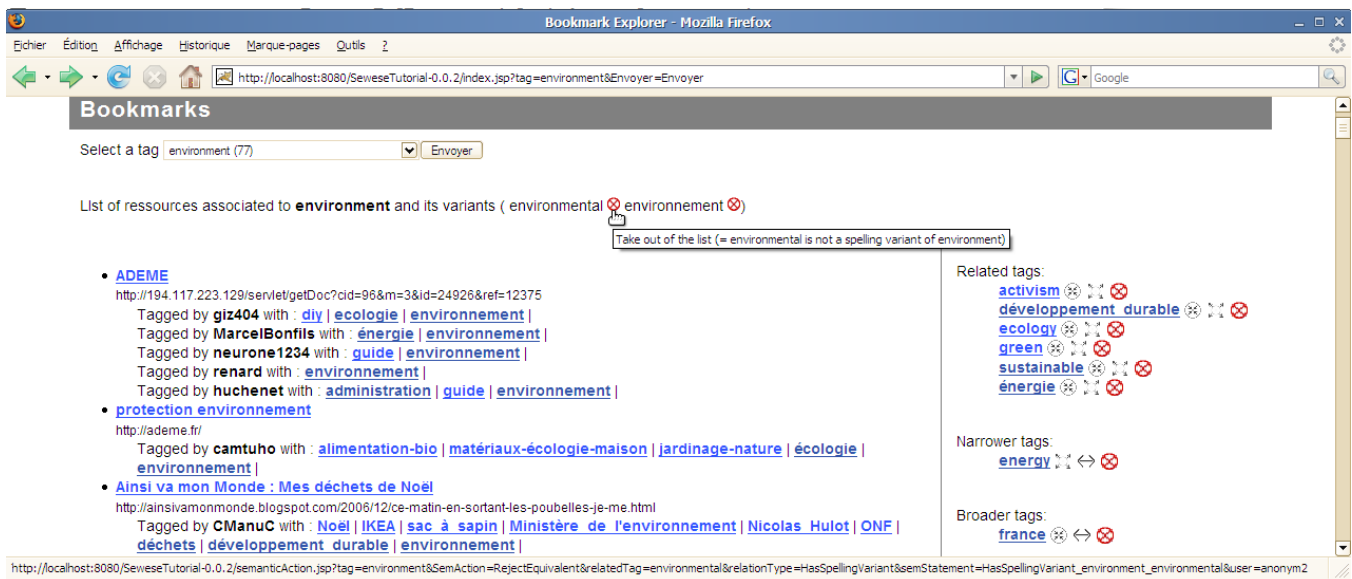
Bookmark Explorer - Mozilla Firefox

Fichier Édition Affichage Historique Marque-pages Outils ?

http://localhost:8080/SeweseTutorial-0.0.2/index.jsp?tag=environment&Envoyer=Envoyer

Google

Bookmarks

Select a tag environment (77) Envoyer

List of ressources associated to environment and its variants ( environmental environnement )

Take out of the list (= environmental is not a spelling variant of environment)

- ADEME
http://194.117.223.129/servlet/getDoc?cid=96&m=3&id=24926&ref=12375
Tagged by giz404 with : diy | ecologie | environnement |
Tagged by MarcelBonfils with : énergie | environnement |
Tagged by neurone1234 with : guide | environnement |
Tagged by renard with : environnement |
Tagged by huchenet with : administration | guide | environnement |
- protection environnement
http://ademe.fr/
Tagged by camtuho with : alimentation-bio | matériaux-écologie-maison | jardinage-nature | écologie | environnement |
- Ainsi va mon Monde : Mes déchets de Noël
http://ainsivamonmonde.blogspot.com/2006/12/ce-matin-en-sortant-les-poubelles-je-me.html
Tagged by CManuC with : Noël | IKEA | sac à sapin | Ministère de l'environnement | Nicolas Hulot | ONF | déchets | développement_durable | environnement |

Related tags:
activism
développement_durable
ecology
green
sustainable
énergie

Narrower tags:
energy

Broader tags:
france

http://localhost:8080/SeweseTutorial-0.0.2/semanticAction.jsp?tag=environment&SemAction=RejectEquivalent&relatedTag=environmental&relationType=HasSpellingVariant&semStatement=HasSpellingVariant_environment_environmental&user=anonym2